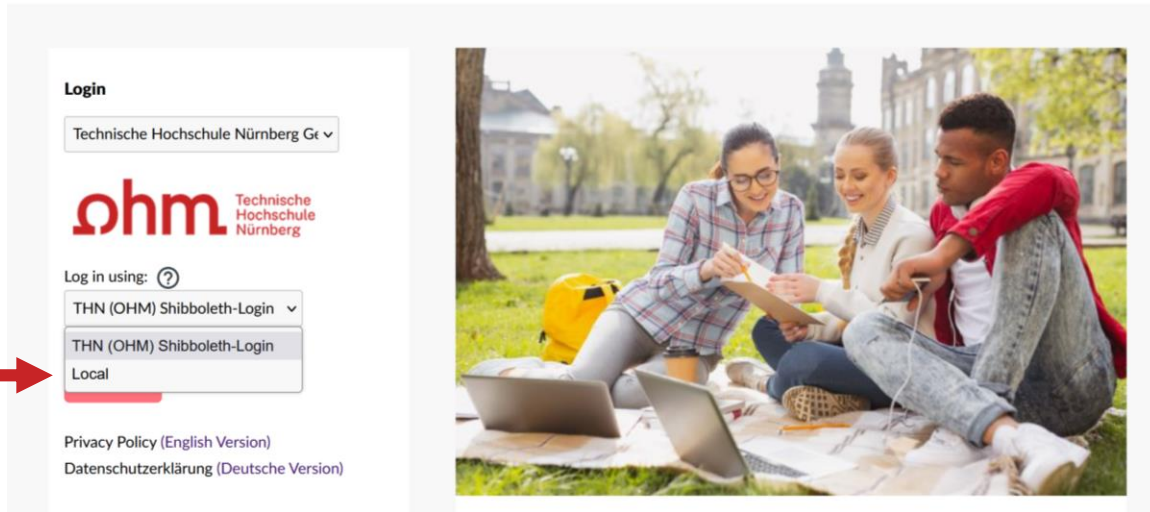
Login

Technische Hochschule Nürnberg Ge

ohm Technische Hochschule Nürnberg

Log in using: ?

THN (OHM) Shibboleth-Login

THN (OHM) Shibboleth-Login
Local

Privacy Policy (English Version)
Datenschutzerklärung (Deutsche Version)